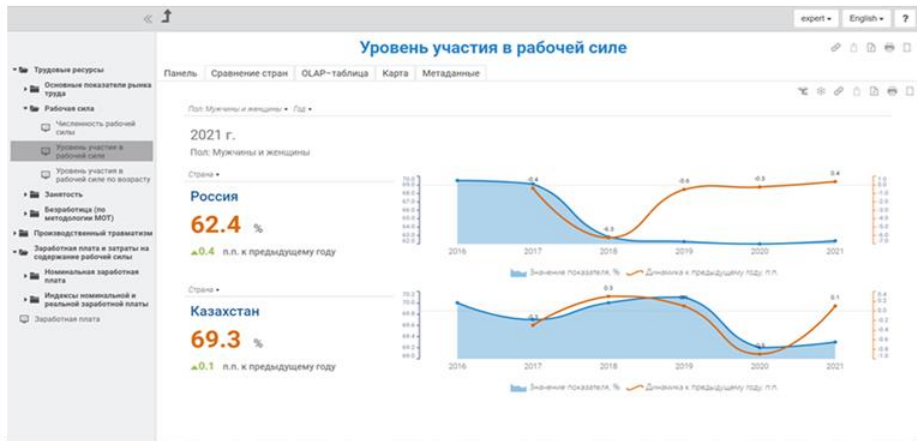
expert ▾ English ▾ ?

Уровень участия в рабочей силе

Трудовые ресурсы
Основные показатели рынка труда
Рабочая сила
Численность рабочей силы
Уровень участия в рабочей силе
Уровень участия в рабочей силе по возрасту
Занятость
Безработица (по методологии МОТ)
Производственный травматизм
Заработная плата и затраты на содержание рабочей силы
Номинальная заработная плата
Индексы номинальной и реальной заработной платы
Заработная плата

Панель | Сравнение стран | OLAP-таблица | Карта | Метаданные

Пол: Мужчины и женщины ▾ Год ▾

2021 г.
Пол: Мужчины и женщины

Страна ▾
Россия
62.4 %
▲0.4 п.п. к предыдущему году

-0.4
-6.3
-0.6
-0.3
0.4

2016 2017 2018 2019 2020 2021

Значение показателя, % Динамика к предыдущему году, п.п.

Страна ▾
Казахстан
69.3 %
▲0.1 п.п. к предыдущему году

0.3
-0.1
0.1
-0.3

2016 2017 2018 2019 2020 2021

Значение показателя, % Динамика к предыдущему году, п.п.